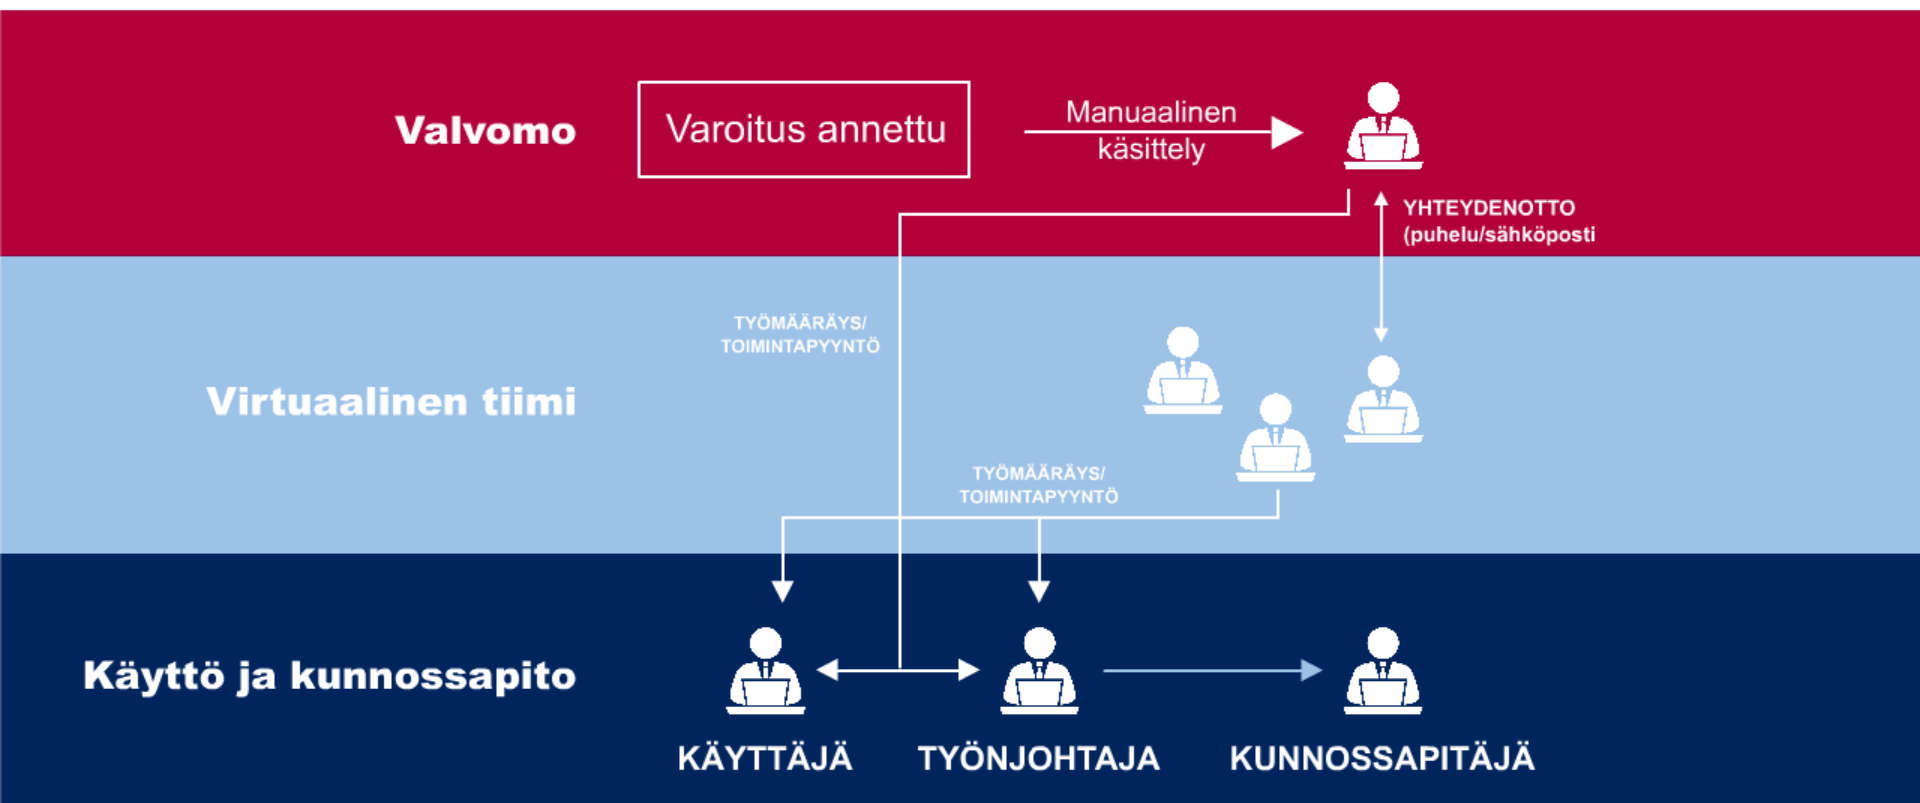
Valvomo

Varoitus annettu

Manuaalinen käsittely

YHTEYDENOTTO (puhelu/sähköposti

TYÖMÄÄRÄYS/ TOIMINTAPYYNTÖ

Virtuaalinen tiimi

TYÖMÄÄRÄYS/ TOIMINTAPYYNTÖ

Käyttö ja kunnossapito

KÄYTTÄJÄ

TYÖNJOHTAJA

KUNNOSSAPITÄJÄ